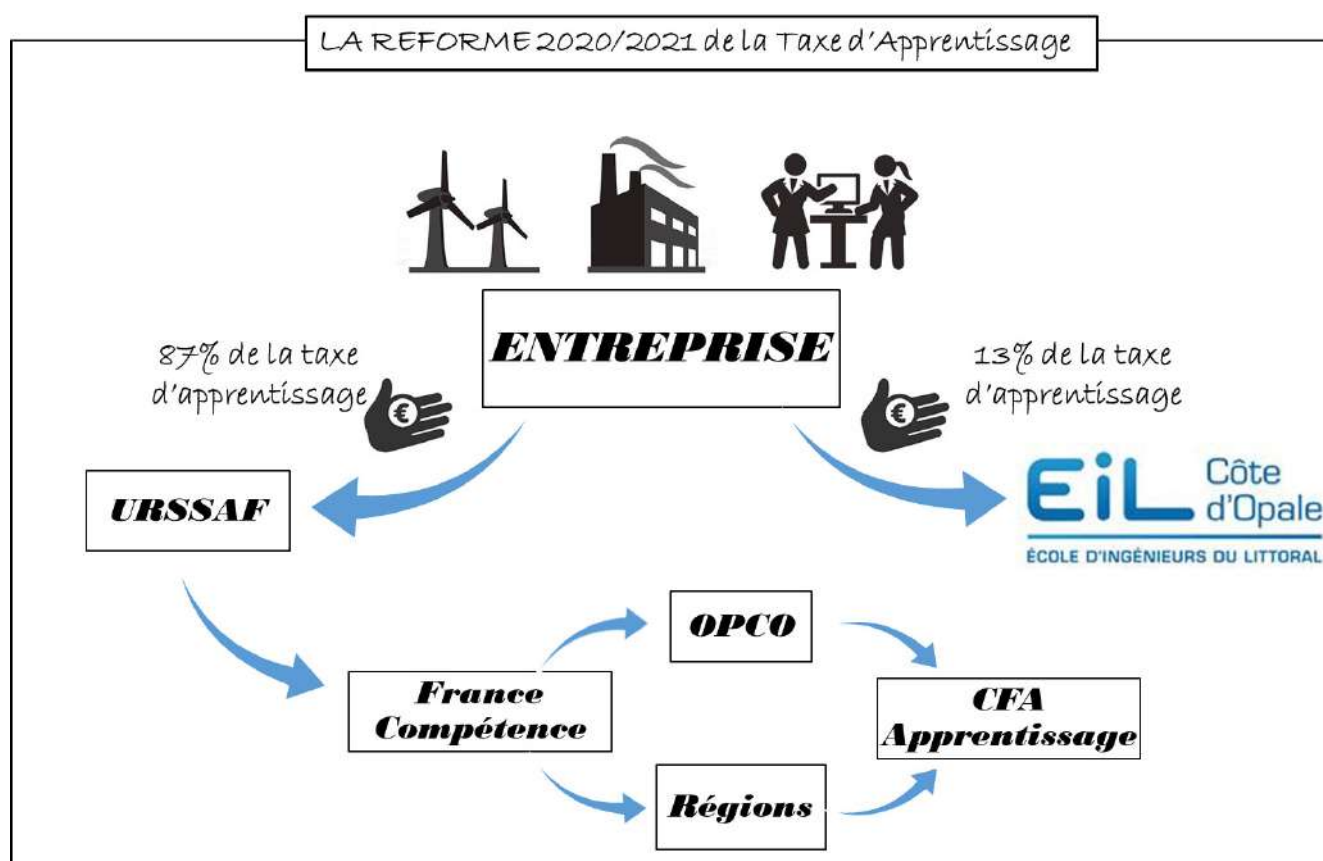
LA REFORME 2020/2021 de la Taxe d'Apprentissage

ENTREPRISE

87% de la taxe d'apprentissage

13% de la taxe d'apprentissage

URSSAF

EiL Côte d'Opale
ÉCOLE D'INGÉNIEURS DU LITTORAL

OPCO

France Compétence

CFA Apprentissage

Régions